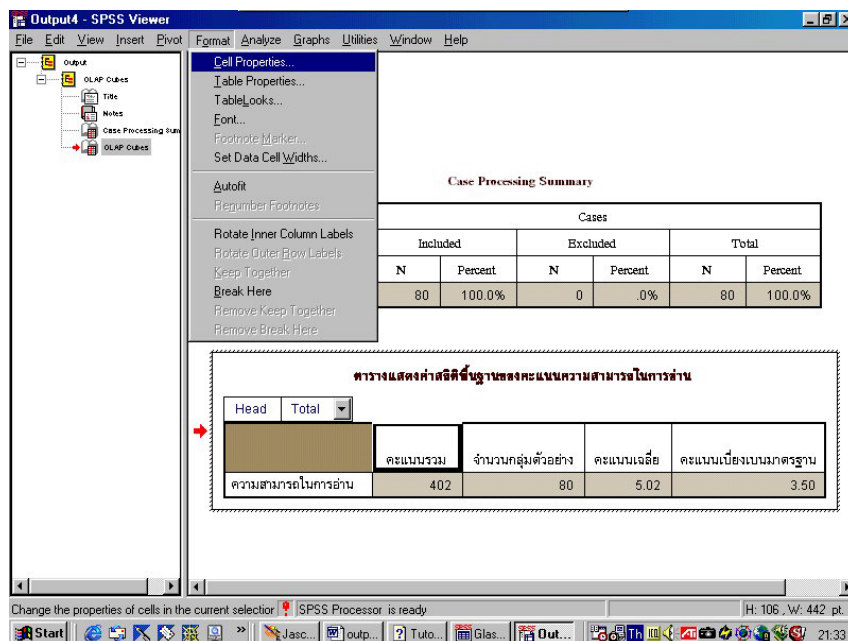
Output4 - SPSS Viewer

File Edit View Insert Pivot Format Analyze Graphs Utilities Window Help

Output
OLAP Cubes
Title
Notes
Case Processing Sum
OLAP Cubes

Cell Properties...
Table Properties...
TableLooks...
Font...
Footnote Marker...
Set Data Cell Widths...
Autofit
Renumber Footnotes
Rotate Inner Column Labels
Rotate Outer Row Labels
Keep Together
Break Here
Remove Keep Together
Remove Break Here

Case Processing Summary

| Cases | | | | | |
|---|---|---|---|---|---|
| Included | | Excluded | | Total | |
| N | Percent | N | Percent | N | Percent |
| 80 | 100.0% | 0 | .0% | 80 | 100.0% |

ตารางแสดงค่าสถิติพื้นฐานของคะแนนความสามารถในการอ่าน

Head Total

| | คะแนนรวม | จำนวนกลุ่มตัวอย่าง | คะแนนเฉลี่ย | คะแนนเบี่ยงเบนมาตรฐาน |
|---|---|---|---|---|
| ความสามารถในการอ่าน | 402 | 80 | 5.02 | 3.50 |

Change the properties of cells in the current selection SPSS Processor is ready H: 106 , W: 442 pt.

Start Jasc... outp... Tuto... Glas... Out... 21:33